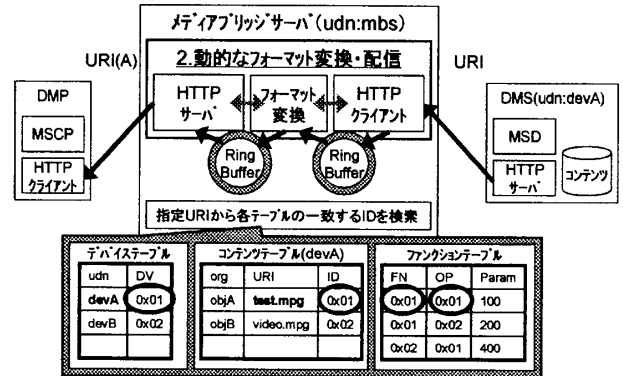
メディアブリッジサーバ(udn:mbs)

URI(A)

URI

2.動的なフォーマット変換・配信

DMP

MSCP

HTTP クライアント

HTTP サーバ

フォーマット 変換

HTTP クライアント

Ring Buffer

Ring Buffer

DMS(udn:devA)

MSD

HTTP サーバ

コンテンツ

指定URIから各テーブルの一致するIDを検索

デバイステーブル

| udn | DV |
|---|---|
| devA | 0x01 |
| devB | 0x02 |
| | |

コンテンツテーブル(devA)

| org | URI | ID |
|---|---|---|
| objA | test.mpg | 0x01 |
| objB | video.mpg | 0x02 |
| | | |

ファンクションテーブル

| FN | OP | Param |
|---|---|---|
| 0x01 | 0x01 | 100 |
| 0x01 | 0x02 | 200 |
| 0x02 | 0x01 | 400 |